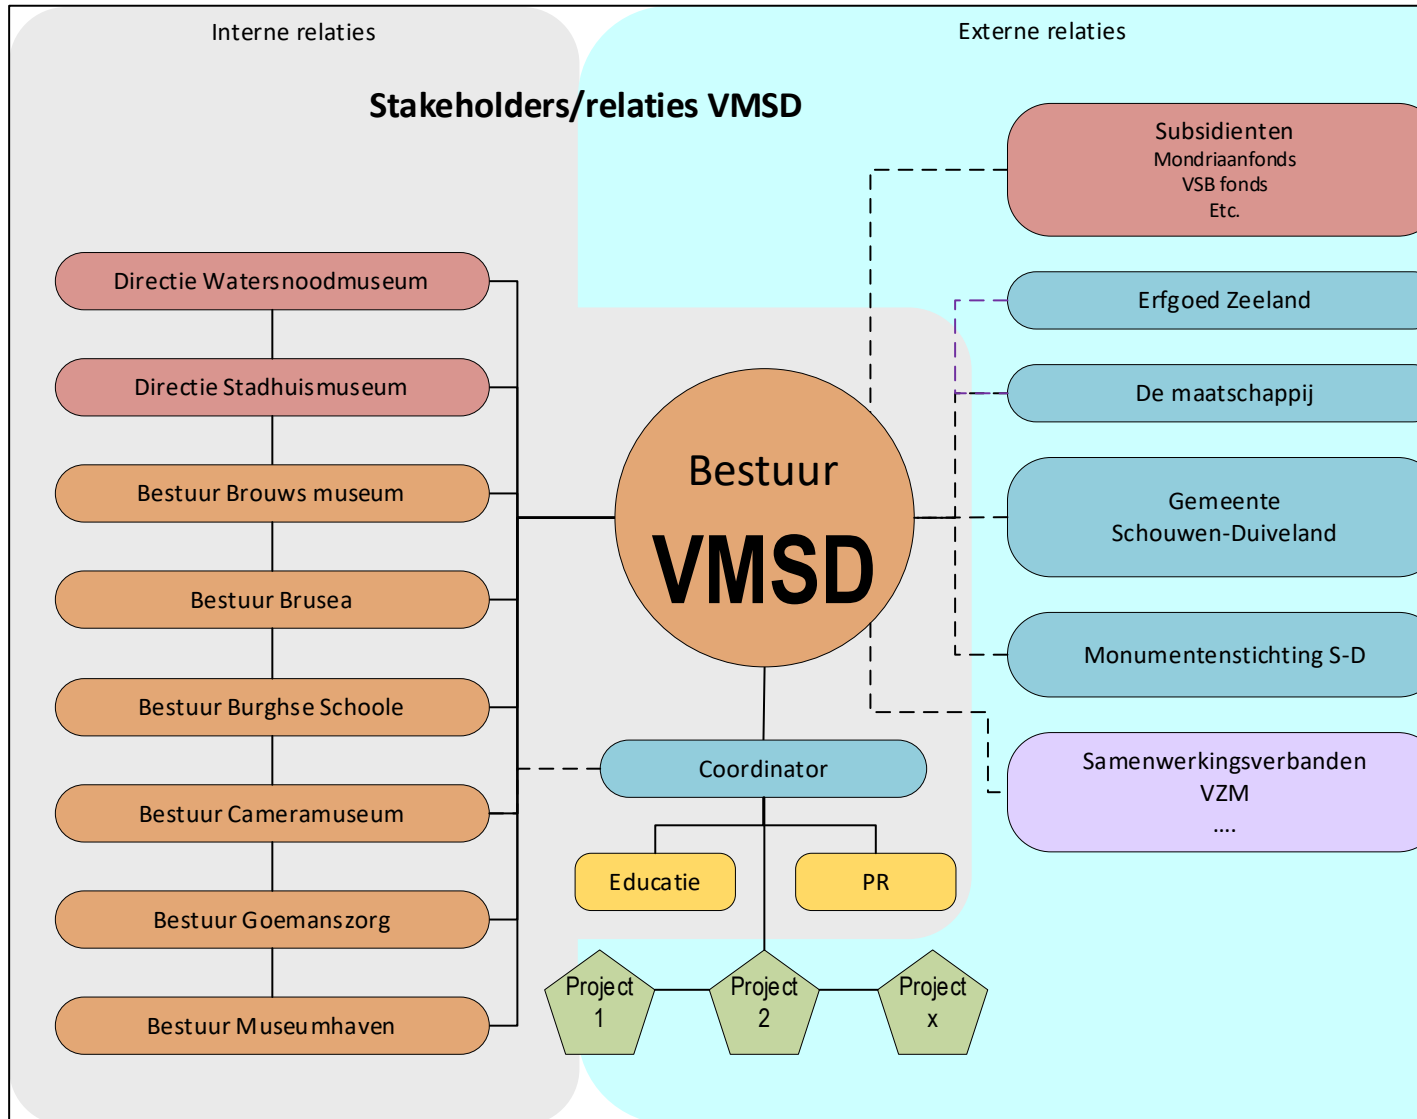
Interne relaties

Externe relaties

Stakeholders/relaties VMSD

Subsidienten
Mondriaanfonds
VSB fonds
Etc.

Directie Watersnoodmuseum

Erfgoed Zeeland

Directie Stadhuismuseum

De maatschappij

Bestuur Brouws museum

Bestuur

VMSD

Gemeente
Schouwen-Duiveland

Bestuur Brusea

Monumentenstichting S-D

Bestuur Burghse Schoole

Samenwerkingsverbanden
VZM
....

Coordinator

Bestuur Cameramuseum

Educatie

PR

Bestuur Goemanszorg

Project
1

Project
2

Project
x

Bestuur Museumhaven